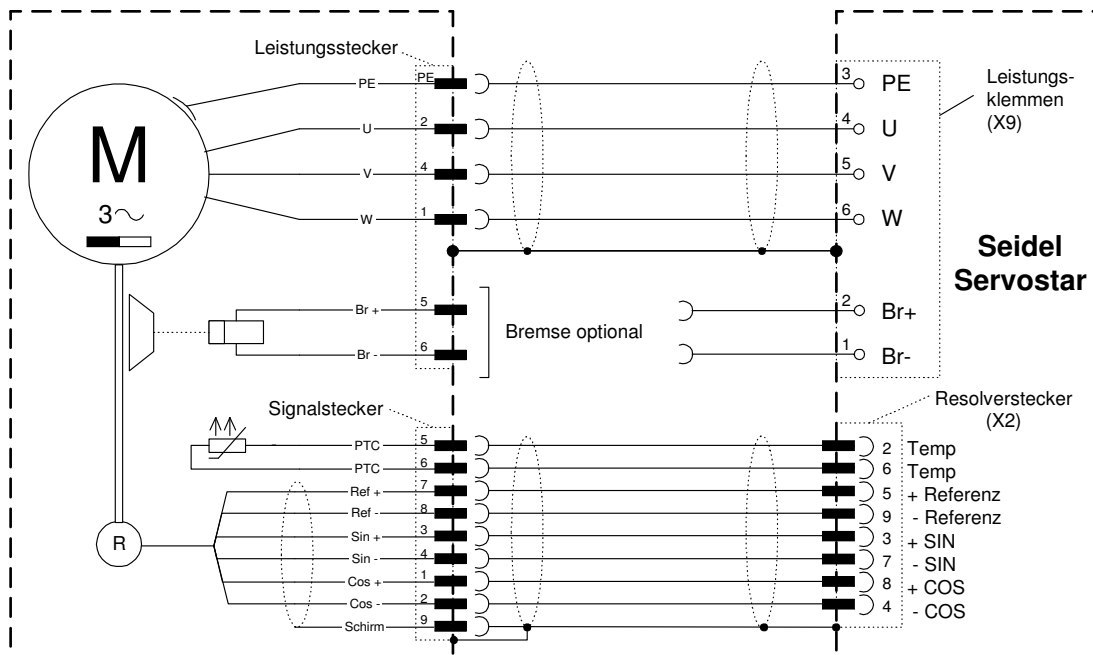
Leistungsstecker

M

$3\sim$

PE PE 3 PE
U 2 4 U
V 4 5 V
W 1 6 W

Leistungsklemmen (X9)

Seidel Servostar

Br + 5
Br - 6

Bremse optional

2 Br+
1 Br-

Signalstecker

Resolverstecker (X2)

PTC 5 2 Temp
PTC 6 6 Temp
Ref + 7 5 + Referenz
Ref - 8 9 - Referenz
Sin + 3 3 + SIN
Sin - 4 7 - SIN
Cos + 1 8 + COS
Cos - 2 4 - COS
Schirm 9

R